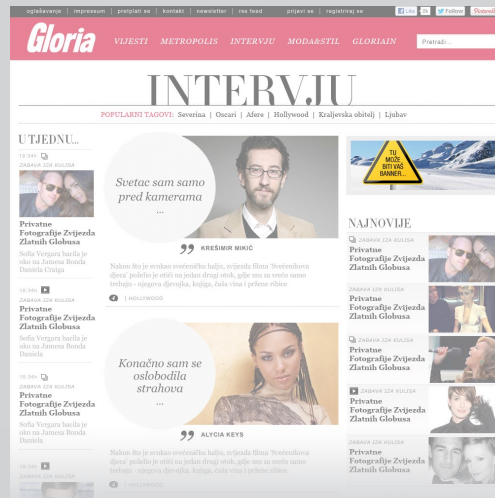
oglašavanje | impressum | pretplati se | kontakt | newsletter | rss feed | prijavi se | registriraj se | Like 2k | Follow | Pinterest

Gloria VIJESTI METROPOLIS INTERVJU MODA&STIL GLORIAIN Pretraži...

INTERVJU

POPULARNI TAGOVI: Severina | Oscari | Afere | Hollywood | Kraljevska obitelj | Ljubav

U TJEDNU...

13:34h ZABAVA IZA KULISA

Privatne Fotografije Zvijezda Zlatnih Globusa

Sofia Vergara barila je oko sa Jamesa Bonda Daniela Craiga

13:34h ZABAVA IZA KULISA

Privatne Fotografije Zvijezda Zlatnih Globusa

Sofia Vergara barila je oko sa Jamesa Bonda Daniela

13:34h ZABAVA IZA KULISA

Privatne Fotografije Zvijezda Zlatnih Globusa

Sofia Vergara barila je oko sa Jamesa Bonda Daniela

13:34h

Svetac sam samo pred kamerama ...

KREŠIMIR MIKIĆ

Nakon što je sunkao svečenička haljin, zvijezda filma 'Svečenikova djeca' požalio je otići na jedan drugi otok, gdje mu sa vrelo samo trebaju - njegova djevojka, knjiga, čaša vina i prženo ribice

4 | HOLLYWOOD

Konačno sam se oslobodila strahova ...

ALYCIA KEYS

Nakon što je sunkao svečenička haljin, zvijezda filma 'Svečenikova djeca' požalio je otići na jedan drugi otok, gdje mu sa vrelo samo trebaju - njegova djevojka, knjiga, čaša vina i prženo ribice

TU MOŽE BITI VAŠ BANNER...

NAJNOVIJE

ZABAVA IZA KULISA

Privatne Fotografije Zvijezda Zlatnih Globusa

ZABAVA IZA KULISA

Privatne Fotografije Zvijezda Zlatnih Globusa

ZABAVA IZA KULISA

Privatne Fotografije Zvijezda Zlatnih Globusa

ZABAVA IZA KULISA

Privatne Fotografije Zvijezda Zlatnih Globusa

ZABAVA IZA KULISA

Privatne Fotografije Zvijezda Zlatnih Globusa